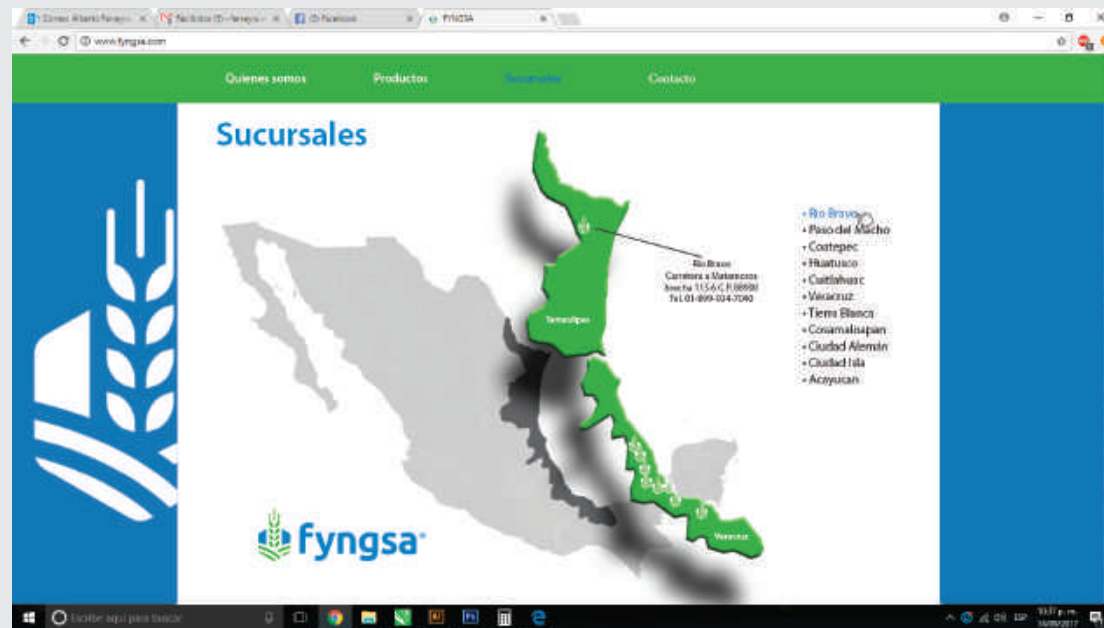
Correo Alberto Fenayo | Recibidos (1) - Fenayo | (1) Facebook | FYNGSA

www.fyngsa.com

Quienes somos Productos Sucursales Contacto

Sucursales

• Rio Bravo
• Paso del Macho
• Coatepec
• Huatusco
• Cuitlahuac
• Veracruz
• Tierra Blanca
• Cosamaloapan
• Ciudad Aleman
• Ciudad Isla
• Acayucan

Rio Bravo
Carretera a Matamoros
brecha 115 6 C.P. 88900
Tel. 01-899-934-7040

Tamaulipas

Veracruz

fyngsa

Escribe aquí para buscar

ESP 10:37 p. m.